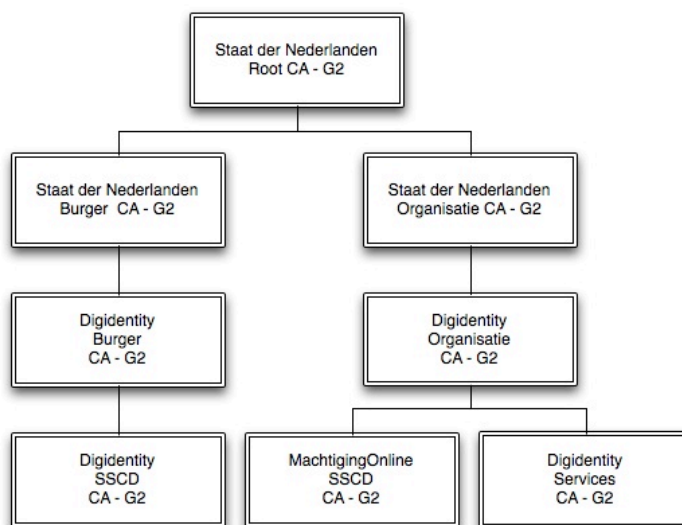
Staat der Nederlanden
Root CA - G2

Staat der Nederlanden
Burger CA - G2

Staat der Nederlanden
Organisatie CA - G2

Digidentity
Burger
CA - G2

Digidentity
Organisatie
CA - G2

Digidentity
SSCD
CA - G2

MachtigingOnline
SSCD
CA - G2

Digidentity
Services
CA - G2